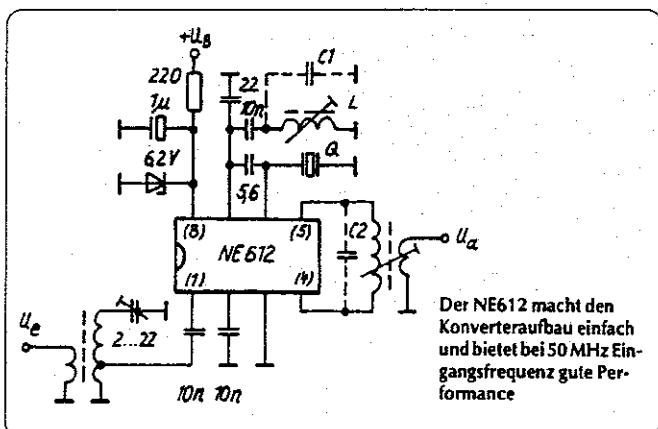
$+U_B$

220

22

C1

$1\mu$

10n

L

6,2V

Q

56

(8)

(5)

C2

NE612

$U_a$

(1)

(4)

$U_e$

2...22

10n 10n

Der NE612 macht den Konverteraufbau einfach und bietet bei 50 MHz Eingangsfrequenz gute Performance